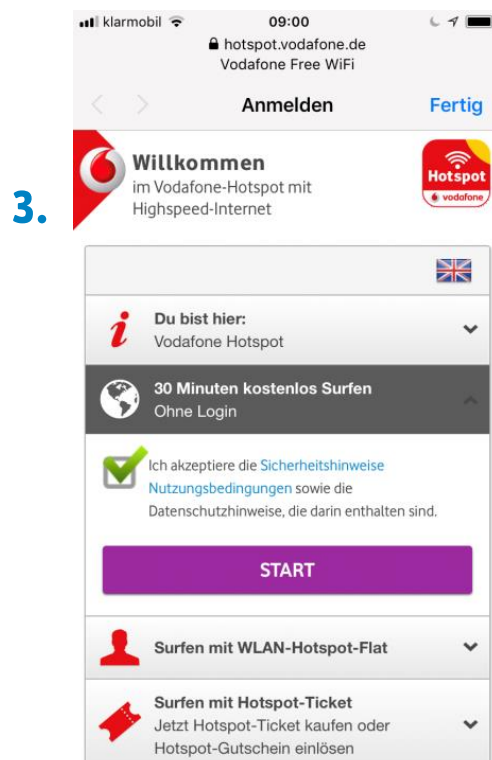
klarmobil 09:00
hotspot.vodafone.de
Vodafone Free WiFi

Anmelden Fertig

3.

Willkommen
im Vodafone-Hotspot mit Highspeed-Internet

Hotspot
vodafone

Du bist hier:
Vodafone Hotspot

30 Minuten kostenlos Surfen
Ohne Login

Ich akzeptiere die Sicherheitshinweise Nutzungsbedingungen sowie die Datenschutzhinweise, die darin enthalten sind.

START

Surfen mit WLAN-Hotspot-Flat

Surfen mit Hotspot-Ticket
Jetzt Hotspot-Ticket kaufen oder Hotspot-Gutschein einlösen